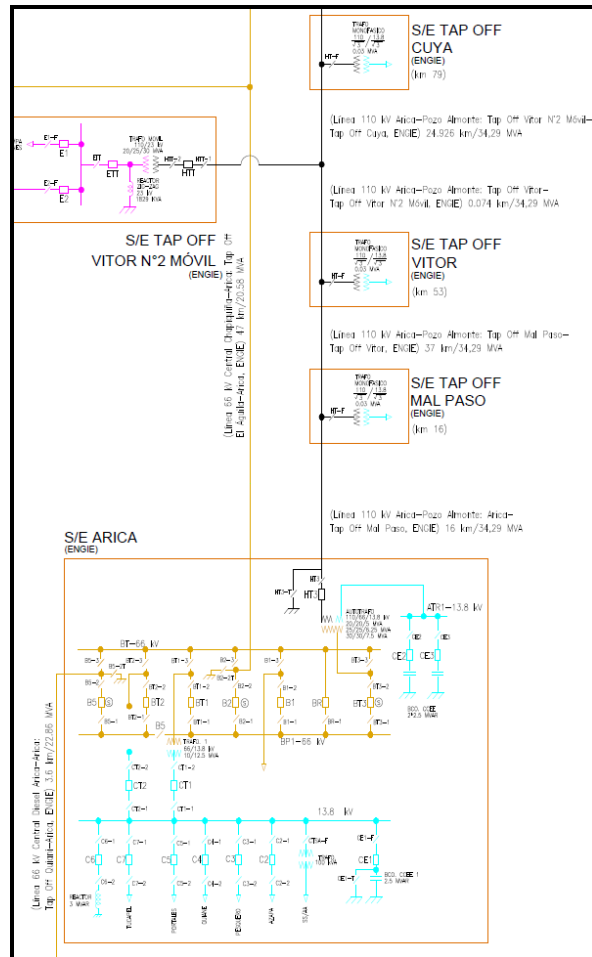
S/E TAP OFF
CUYA
(ENGIE)
(km 79)

TRAFO MONOFASICO 110 / 13.8 $\sqrt{3}$ / $\sqrt{3}$ 0.03 MVA

HT-F

(Línea 110 kV Arica–Pozo Almonte: Tap Off Vitor N°2 Móvil–Tap Off Cuya, ENGIE) 24.926 km/34,29 MVA

(Línea 110 kV Arica–Pozo Almonte: Tap Off Vitor–Tap Off Vitor N°2 Móvil, ENGIE) 0.074 km/34,29 MVA

E1–F
E1
E2–F
E2
BT
ET1
TRAFO MÓVIL 110/23 kV 20/25/30 MVA
HTT–2
HTT–1
HTT1
REACTOR 23 kV 1629 kVA

S/E TAP OFF
VITOR N°2 MÓVIL
(ENGIE)

(Línea 66 kV Central Chapiquiña–Arica: Tap Off El Águila–Arica, ENGIE) 47 km/20,58 MVA

S/E TAP OFF
VITOR
(ENGIE)
(km 53)

HT–F

(Línea 110 kV Arica–Pozo Almonte: Tap Off Mal Paso–Tap Off Vitor, ENGIE) 37 km/34,29 MVA

S/E TAP OFF
MAL PASO
(ENGIE)
(km 16)

HT–F

(Línea 110 kV Arica–Pozo Almonte: Arica–Tap Off Mal Paso, ENGIE) 16 km/34,29 MVA

S/E ARICA
(ENGIE)

HT–T
HT–3
HT1
AUTOTRAFO 110/66/13.8 kV
ATR1–13.8 kV
BT–66 kV
CE2
CE3
BCO. CCEE 2x2.5 MVAR
B5
BT2
BT1
B2
B1
BR
BT3
B5
BP1–66 kV
TRAFO 1 66/13.8 kV 10/12.5 MVA
CT2
CT1
13.8 kV
C6
C7
C5
C4
C3
C2
CE1–F
CE1
BCO. CCEE 1 2.5 MVAR
REACTOR 3 MVAR

(Línea 66 kV Central Diesel Arica–Arica: Tap Off Quiani–Arica, ENGIE) 3.6 km/22,86 MVA